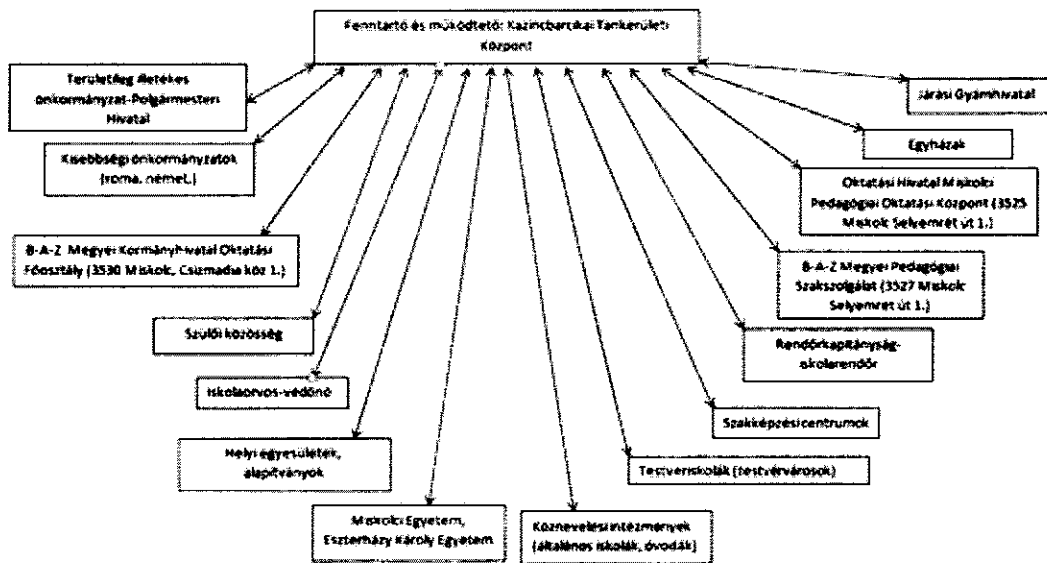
Fenntartó és működtető: Kazincbarcikai Tankerületi Központ

Területileg illetékes önkormányzat-Polgármesteri Hivatal

Kisebbségi önkormányzatok (roma, német,)

B-A-Z Megyei Kormányhivatal Oktatási Főosztály (3530 Miskolc, Csizmadia köz 1.)

Szülői közösség

Iskolaorvos-védőnő

Helyi egyesületek, alapítványok

Miskolci Egyetem, Eszterházy Károly Egyetem

Köznevelési intézmények (általános iskolák, óvodák)

Testvériskolák (testvérvárosok)

Szakképzési centrumok

Rendőrkapitányság-iskolarendőr

B-A-Z Megyei Pedagógiai Szakszolgálat (3527 Miskolc Selyemrét út 1.)

Oktatási Hivatal Miskolci Pedagógiai Oktatási Központ (3525 Miskolc Selyemrét út 1.)

Egyházak

Járási Gyámhivatal